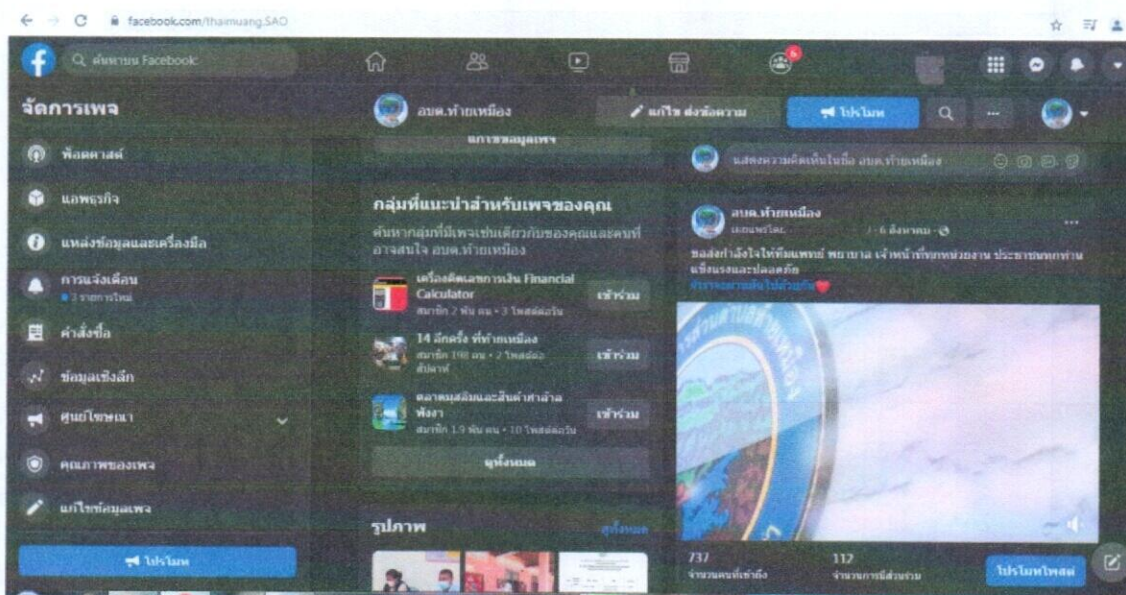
facebook.com/thaimuang.SAO

ค้นหาบน Facebook

จัดการเพจ

พ็อดคาสต์

แอพธุรกิจ

แหล่งข้อมูลและเครื่องมือ

การแจ้งเตือน
3 รายการใหม่

คำสั่งซื้อ

ข้อมูลเชิงลึก

ศูนย์โฆษณา

คุณภาพของเพจ

แก้ไขข้อมูลเพจ

โปรโมท

อบต.ท้ายเหมือง

แก้ไข ส่งข้อความ

โปรโมท

แก้ไขข้อมูลเพจ

กลุ่มที่แนะนำสำหรับเพจของคุณ

ค้นหากลุ่มที่มีเพจเช่นเดียวกับของคุณและคนที่อาจสนใจ อบต.ท้ายเหมือง

เครื่องคิดเลขการเงิน Financial Calculator
สมาชิก 2 พัน คน • 3 โพสต์ต่อวัน
เข้าร่วม

14 ล็อกครึ่ง ที่ท้ายเหมือง
สมาชิก 198 คน • 2 โพสต์ต่อสัปดาห์
เข้าร่วม

ตลาดนัดสินค้าเกษตรจังหวัดพังงา
สมาชิก 1.9 พัน คน • 10 โพสต์ต่อวัน
เข้าร่วม

ดูทั้งหมด

รูปภาพ

ดูทั้งหมด

แสดงความคิดเห็นในชื่อ อบต.ท้ายเหมือง

อบต.ท้ายเหมือง
เผยแพร่โดย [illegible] · 6 สิงหาคม ·

ขอส่งกำลังใจให้ทีมแพทย์ พยาบาล เจ้าหน้าที่ทุกหน่วยงาน ประชาชนทุกท่าน แข็งแรงและปลอดภัย
#เราจะผ่านมันไปด้วยกัน❤️

737
จำนวนคนที่เข้าถึง

112
จำนวนการมีส่วนร่วม

โปรโมทโพสต์